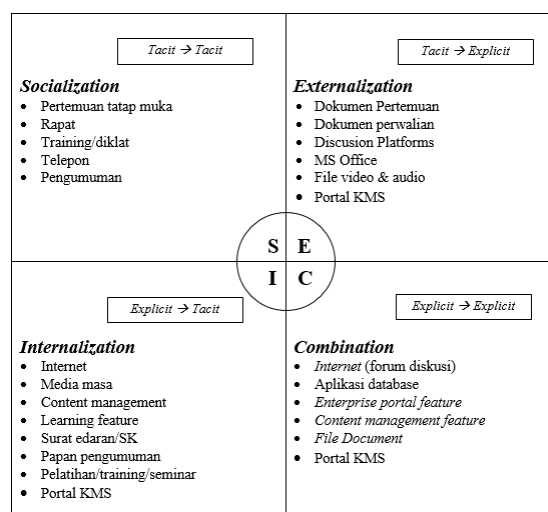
Tacit → Tacit

Socialization
- Pertemuan tatap muka
- Rapat
- Training/diklat
- Telepon
- Pengumuman

Tacit → Explicit

Externalization
- Dokumen Pertemuan
- Dokumen perwalian
- Discusion Platforms
- MS Office
- File video & audio
- Portal KMS

S E
I C

Explicit → Tacit

Internalization
- Internet
- Media masa
- Content management
- Learning feature
- Surat edaran/SK
- Papan pengumuman
- Pelatihan/training/seminar
- Portal KMS

Explicit → Explicit

Combination
- Internet (forum diskusi)
- Aplikasi database
- Enterprise portal feature
- Content management feature
- File Document
- Portal KMS